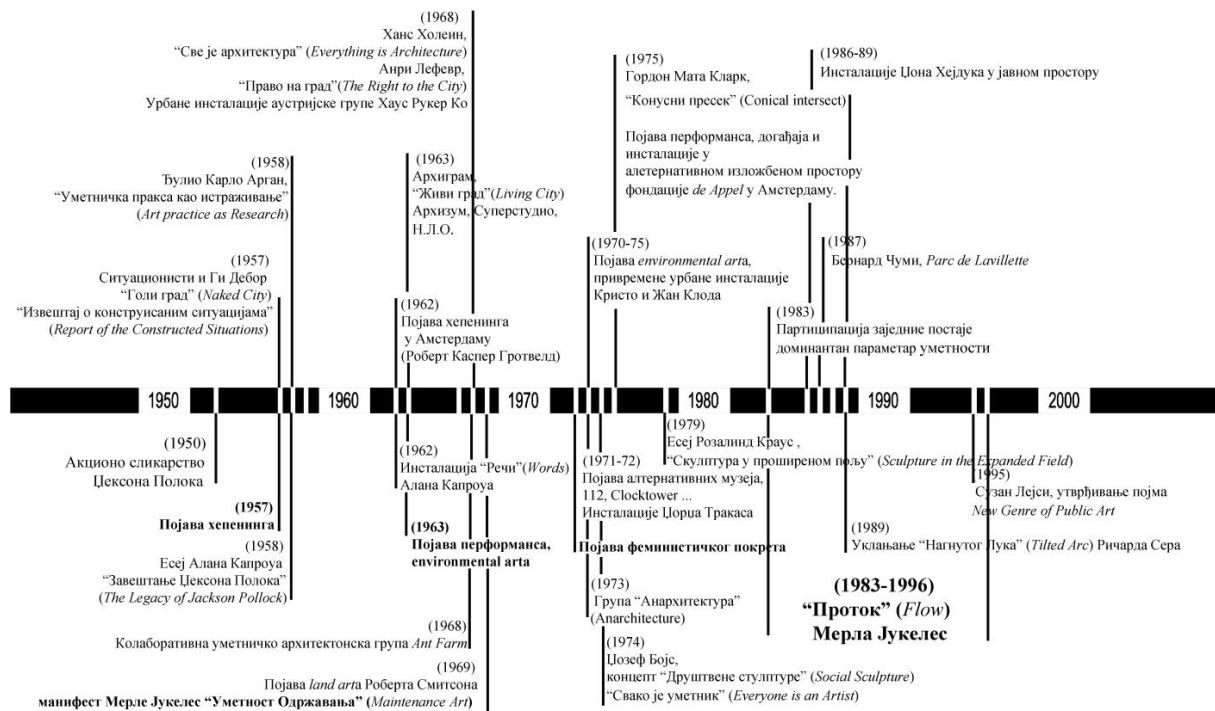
(1968)
Ханс Холеин,
"Све је архитектура" (*Everything is Architecture*)
Анри Лефевр,
"Право на град"(*The Right to the City*)
Урбане инсталације аустријске групе Хаус Рукер Ко

(1958)
Ђулио Карло Арган,
"Уметничка пракса као истраживање"
(*Art practice as Research*)

(1957)
Ситуационисти и Ги Дебор
"Голи град" (*Naked City*)
"Извештај о конструисаним ситуацијама"
(*Report of the Constructed Situations*)

(1963)
Архиграм,
"Живи град"(*Living City*)
Архизум, Суперстудио,
Н.Л.О.

(1962)
Појава хепенинга
у Амстердаму
(Роберт Каспер Гротвелд)

(1975)
Гордон Мата Кларк,
"Конусни пресек" (Conical intersect)

Појава перформанса, догађаја и инсталације у алетернативном изложбеном простору фондације *de Appel* у Амстердаму.

(1970-75)
Појава *environmental art*а,
привремене урбане инсталације
Кристо и Жан Клода

(1986-89)
Инсталације Џона Хејдука у јавном простору

(1987)
Бернард Чуми, *Parc de Lavillette*

(1983)
Партиципација заједние постаје
доминантан параметар уметности

1950 1960 1970 1980 1990 2000

(1950)
Акционо сликарство
Џексона Полока

**(1957)**
**Појава хепенинга**

(1958)
Есеј Алана Капроуа
"Завештање Џексона Полока"
(*The Legacy of Jackson Pollock*)

(1962)
Инсталација "Речи"(*Words*)
Алана Капроуа

**(1963)**
**Појава перформанса, environmental arta**

(1968)
Колаборативна уметничко архитектонска група *Ant Farm*

(1969)
Појава *land art*а Роберта Смитсона
**манифест Мерле Јукелес "Уметност Одржавања"** (*Maintenance Art*)

(1979)
Есеј Розалинд Краус ,
"Скулптура у проширеном пољу" (*Sculpture in the Expanded Field*)

(1971-72)
Појава алтернативних музеја,
112, Clocktower ...
Инсталације Џорџа Тракаса

**Појава феминистичког покрета**

(1973)
Група "Анархитектура"
(Anarchitecture)

(1974)
Џозеф Бојс,
концепт "Друштвене стулптуре" (*Social Sculpture*)
"Свако је уметник" (*Everyone is an Artist*)

(1995)
Сузан Лејси, утврђивање појма
*New Genre of Public Art*

(1989)
Уклањање "Нагнутог Лука" (*Tilted Arc*) Ричарда Сера

**(1983-1996)**
**"Проток" (*Flow*)**
**Мерла Јукелес**